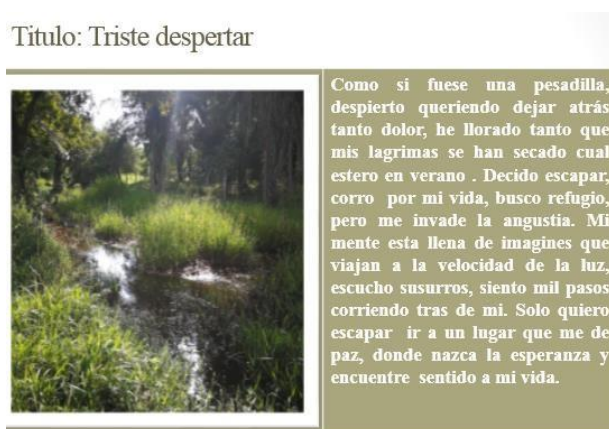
Titulo: Triste despertar

Como si fuese una pesadilla, despierto queriendo dejar atrás tanto dolor, he llorado tanto que mis lagrimas se han secado cual estero en verano . Decido escapar, corro por mi vida, busco refugio, pero me invade la angustia. Mi mente esta llena de imagines que viajan a la velocidad de la luz, escucho susurros, siento mil pasos corriendo tras de mi. Solo quiero escapar ir a un lugar que me de paz, donde nazca la esperanza y encuentre sentido a mi vida.